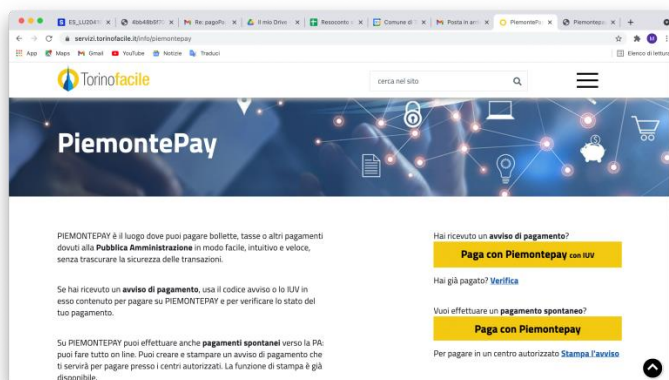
ES_LU204 | 4bb48b5f7 | Re: pagoPA | Il mio Drive | Resoconto | Comune di T | Posta in arr | PiemontePay | Piemontepay

servizi.torinofacile.it/info/piemontepay

App | Maps | Gmail | YouTube | Notizie | Traduci

Elenco di lettura

Torinofacile

cerca nel sito

PiemontePay

PIEMONTEPAY è il luogo dove puoi pagare bollette, tasse o altri pagamenti dovuti alla **Pubblica Amministrazione** in modo facile, intuitivo e veloce, senza trascurare la sicurezza delle transazioni.

Se hai ricevuto un **avviso di pagamento**, usa il codice avviso o lo IUV in esso contenuto per pagare su PIEMONTEPAY e per verificare lo stato del tuo pagamento.

Su PIEMONTEPAY puoi effettuare anche **pagamenti spontanei** verso la PA: puoi fare tutto on line. Puoi creare e stampare un avviso di pagamento che ti servirà per pagare presso i centri autorizzati. La funzione di stampa è già disponibile.

Hai ricevuto un **avviso di pagamento**?

Paga con Piemontepay con IUV

Hai già pagato? Verifica

Vuoi effettuare un **pagamento spontaneo**?

Paga con Piemontepay

Per pagare in un centro autorizzato Stampa l'avviso